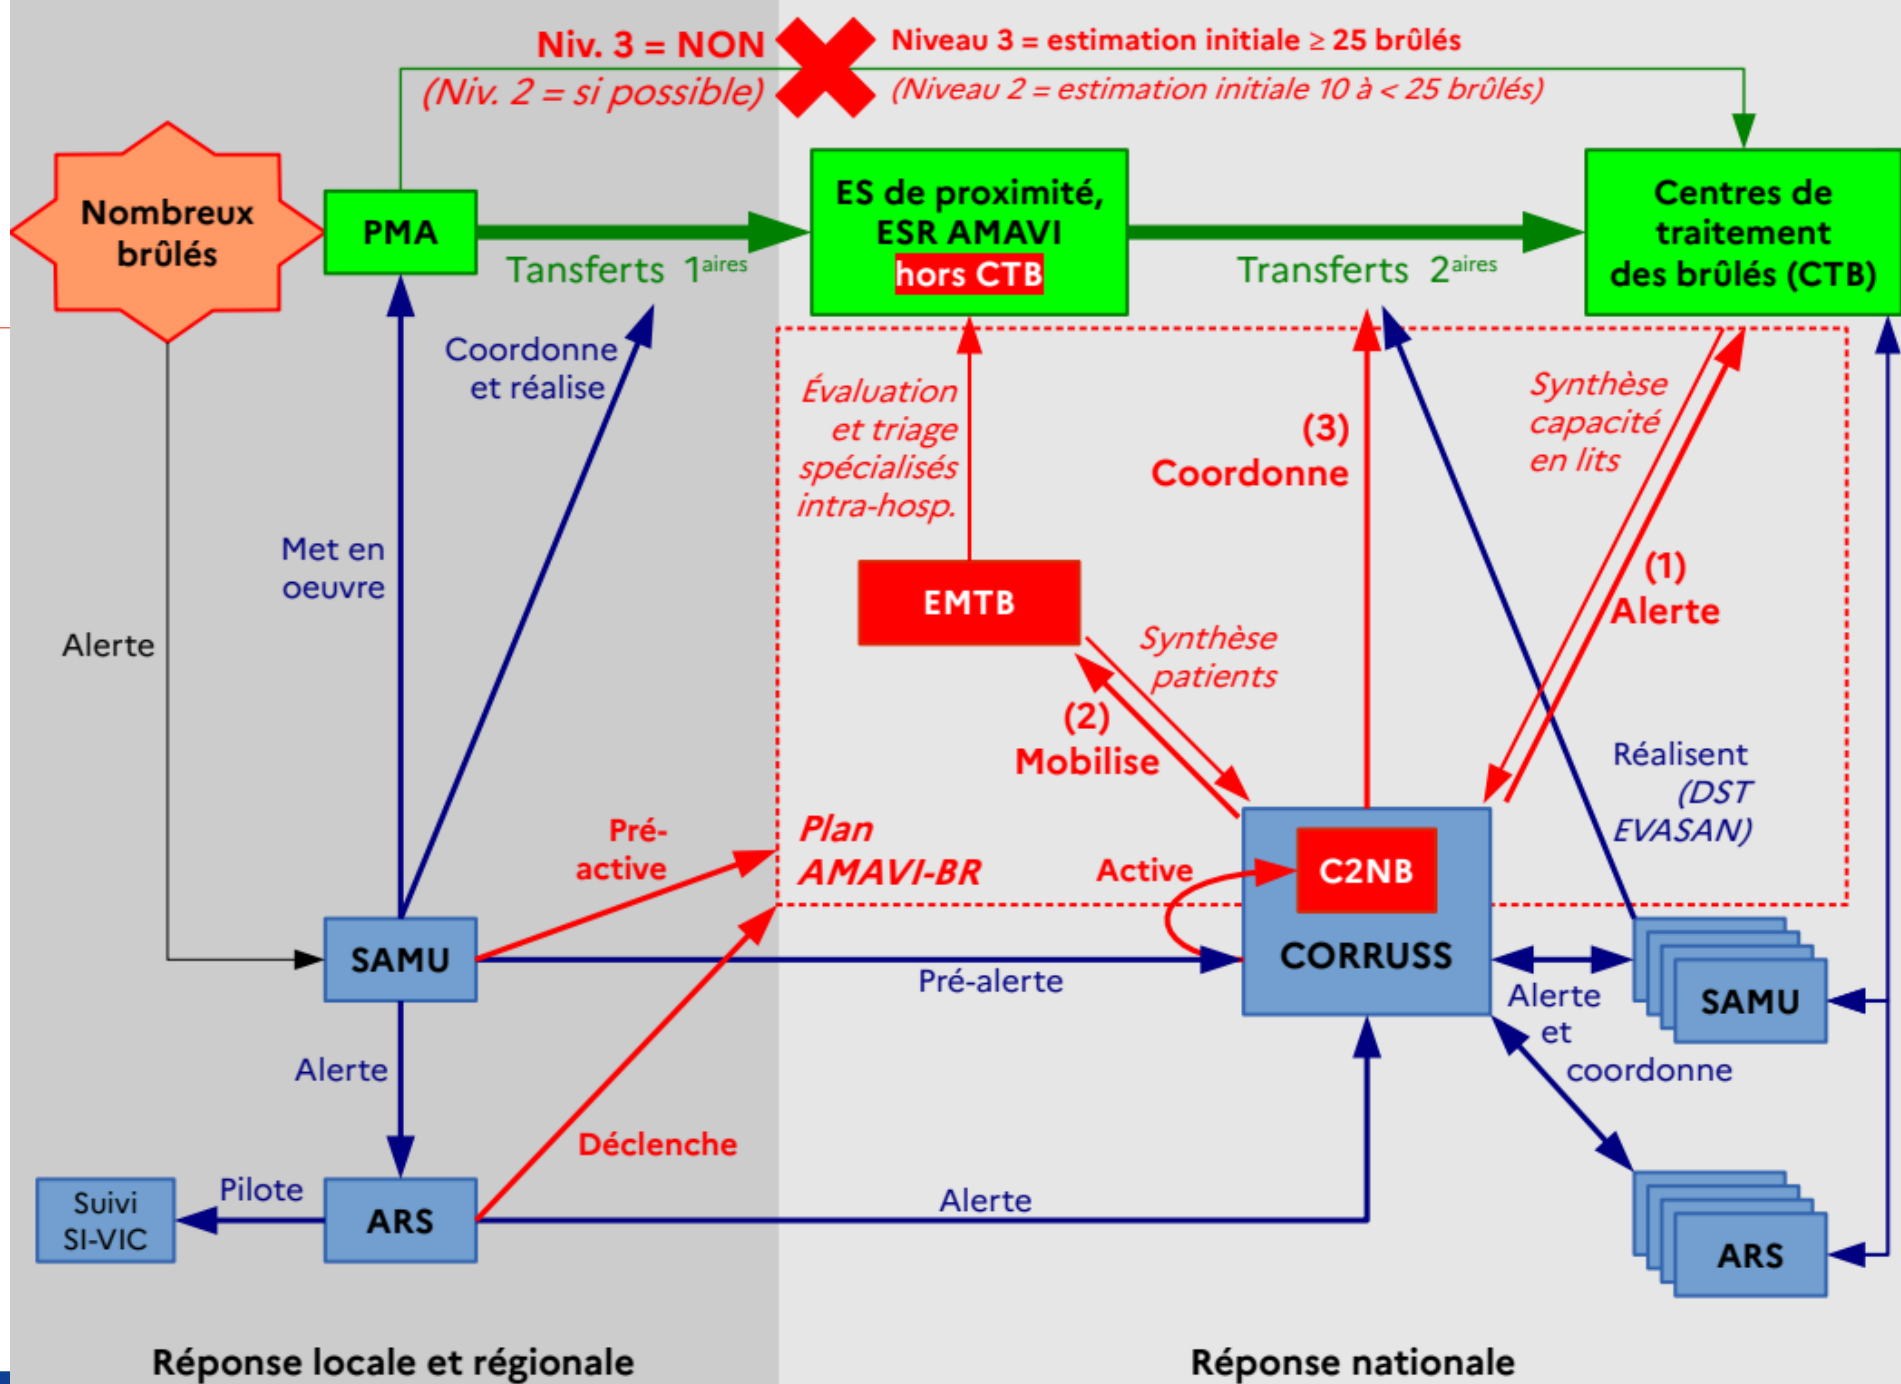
Niv. 3 = NON
(Niv. 2 = si possible)
Niveau 3 = estimation initiale ≥ 25 brûlés
(Niveau 2 = estimation initiale 10 à < 25 brûlés)

Nombreux brûlés

PMA

Tansferts $1^{aires}$

ES de proximité, ESR AMAVI hors CTB

Transferts $2^{aires}$

Centres de traitement des brûlés (CTB)

Coordonne et réalise

Évaluation et triage spécialisés intra-hosp.

(3) Coordonne

Synthèse capacité en lits

(1) Alerte

Met en oeuvre

Alerte

EMTB

Synthèse patients

(2) Mobilise

Réalisent (DST EVASAN)

Pré-active

Plan AMAVI-BR

Active

C2NB

CORRUSS

SAMU

Pré-alerte

SAMU

Alerte et coordonne

Alerte

Déclenche

Suivi SI-VIC

Pilote

ARS

Alerte

ARS

Réponse locale et régionale

Réponse nationale